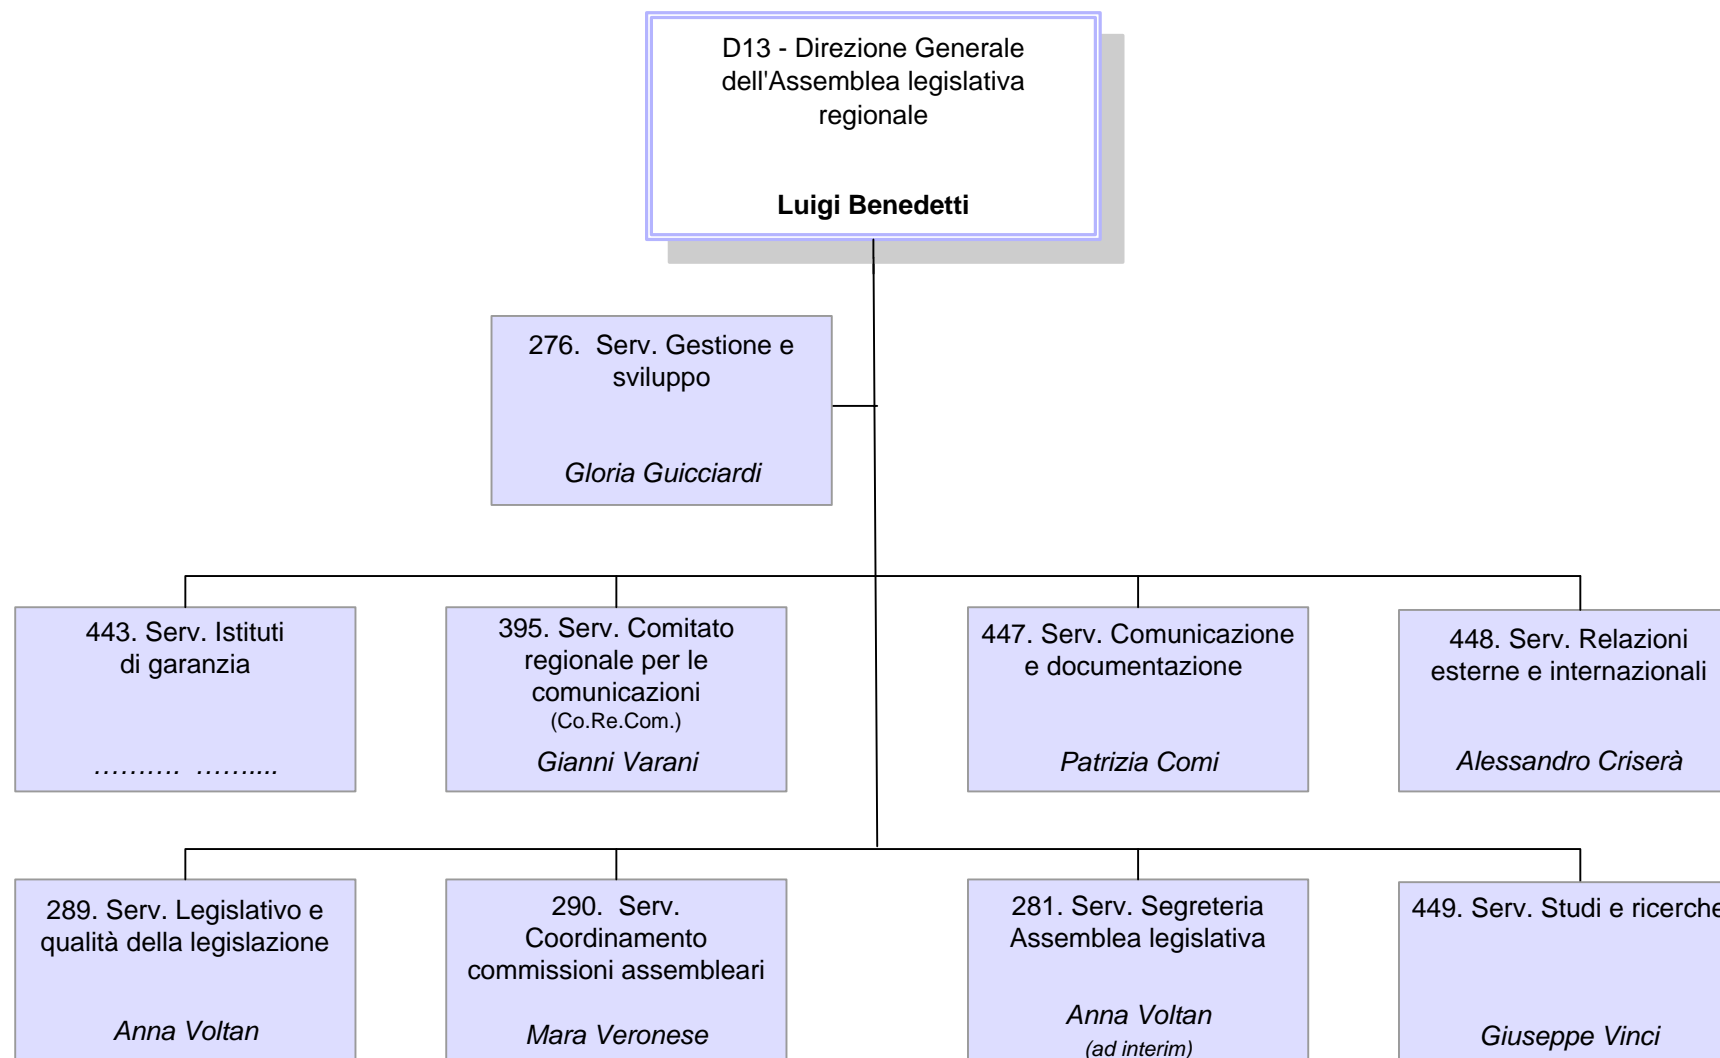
D13 - Direzione Generale dell'Assemblea legislativa regionale

**Luigi Benedetti**

276. Serv. Gestione e sviluppo

*Gloria Guicciardi*

443. Serv. Istituti di garanzia

*………. ……....*

395. Serv. Comitato regionale per le comunicazioni (Co.Re.Com.)

*Gianni Varani*

447. Serv. Comunicazione e documentazione

*Patrizia Comi*

448. Serv. Relazioni esterne e internazionali

*Alessandro Criserà*

289. Serv. Legislativo e qualità della legislazione

*Anna Voltan*

290. Serv. Coordinamento commissioni assembleari

*Mara Veronese*

281. Serv. Segreteria Assemblea legislativa

*Anna Voltan*
*(ad interim)*

449. Serv. Studi e ricerche

*Giuseppe Vinci*